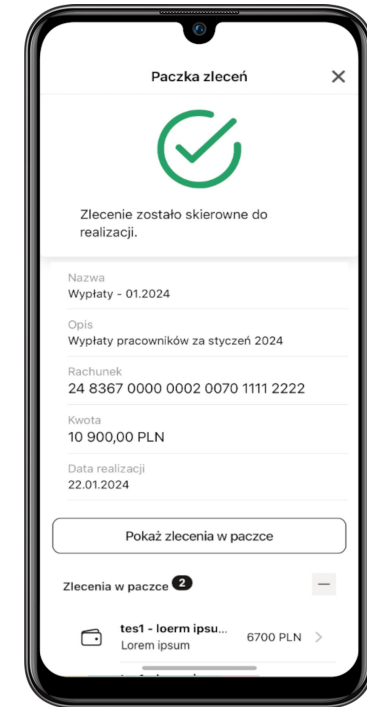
Paczka zleceń

×

Zlecenie zostało skierowne do realizacji.

Nazwa
Wypłaty - 01.2024

Opis
Wypłaty pracowników za styczeń 2024

Rachunek
24 8367 0000 0002 0070 1111 2222

Kwota
10 900,00 PLN

Data realizacji
22.01.2024

Pokaż zlecenia w paczce

Zlecenia w paczce 2

—

tes1 - loerm ipsu...
Lorem ipsum
6700 PLN >

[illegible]